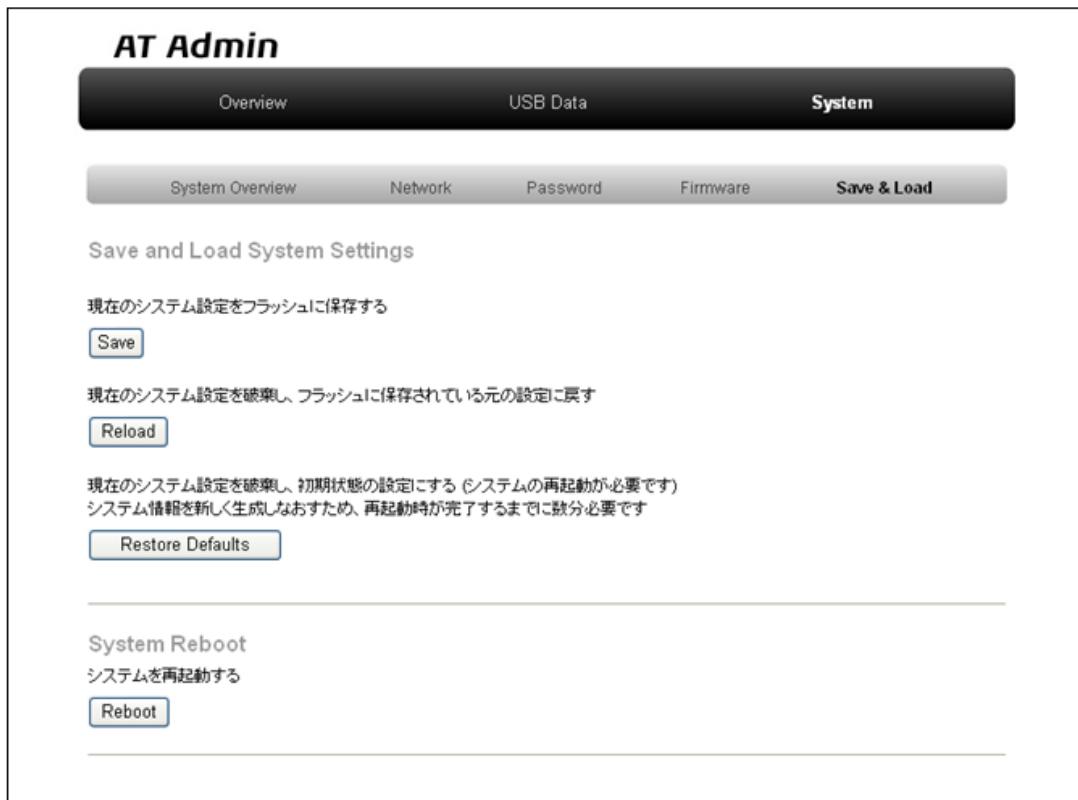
AT Admin

Overview USB Data System

System Overview Network Password Firmware Save & Load

Save and Load System Settings

現在のシステム設定をフラッシュに保存する

Save

現在のシステム設定を破棄し、フラッシュに保存されている元の設定に戻す

Reload

現在のシステム設定を破棄し、初期状態の設定にする (システムの再起動が必要です)
システム情報を新しく生成しなおすため、再起動時が完了するまでに数分必要です

Restore Defaults

System Reboot

システムを再起動する

Reboot